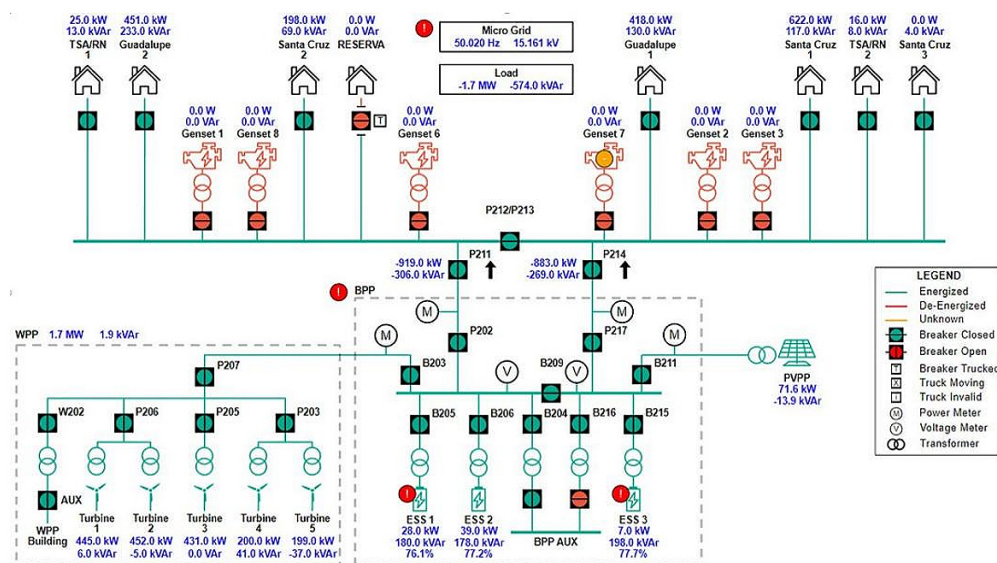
25.0 kW
13.0 kVAr
TSA/RN
1

451.0 kW
233.0 kVAr
Guadalupe
2

198.0 kW
69.0 kVAr
Santa Cruz
2

0.0 W
0.0 VAr
RESERVA

Micro Grid
50.020 Hz 15.161 kV

Load
-1.7 MW -574.0 kVAr

418.0 kW
130.0 kVAr
Guadalupe
1

622.0 kW
117.0 kVAr
Santa Cruz
1

16.0 kW
8.0 kVAr
TSA/RN
2

0.0 W
4.0 kVAr
Santa Cruz
3

0.0 W
0.0 VAr
Genset 1

0.0 W
0.0 VAr
Genset 8

T

0.0 W
0.0 VAr
Genset 6

0.0 W
0.0 VAr
Genset 7

0.0 W
0.0 VAr
Genset 2

0.0 W
0.0 VAr
Genset 3

P212/P213

-919.0 kW
-306.0 kVAr
P211

-883.0 kW
-269.0 kVAr
P214

BPP

WPP 1.7 MW 1.9 kVAr

M
M
M
M

P202
P217

P207
B203
B209
B211

V
V

PVPP
71.6 kW
-13.9 kVAr

W202
P206
P205
P203

B205
B206
B204
B216
B215

AUX

WPP
Building

Turbine
1
445.0 kW
6.0 kVAr

Turbine
2
452.0 kW
-5.0 kVAr

Turbine
3
431.0 kW
0.0 VAr

Turbine
4
200.0 kW
41.0 kVAr

Turbine
5
199.0 kW
-37.0 kVAr

ESS 1
28.0 kW
180.0 kVAr
76.1%

ESS 2
39.0 kW
178.0 kVAr
77.2%

BPP AUX

ESS 3
7.0 kW
198.0 kVAr
77.7%

LEGEND
Energized
De-Energized
Unknown
Breaker Closed
Breaker Open
Breaker Trucked
Truck Moving
Truck Invalid
Power Meter
Voltage Meter
Transformer